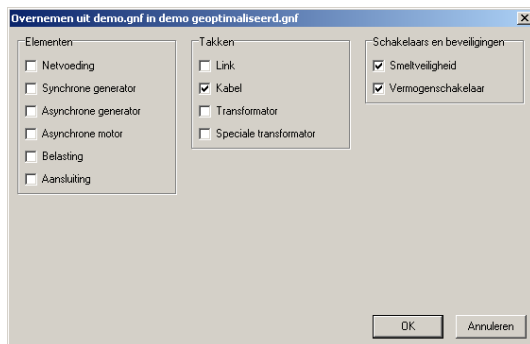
Overnemen uit demo.gnf in demo geoptimaliseerd.gnf

Elementen
Netvoeding
Synchrone generator
Asynchrone generator
Asynchrone motor
Belasting
Aansluiting

Takken
Link
Kabel
Transformator
Speciale transformator

Schakelaars en beveiligingen
Smeltveiligheid
Vermogenschakelaar

OK
Annuleren